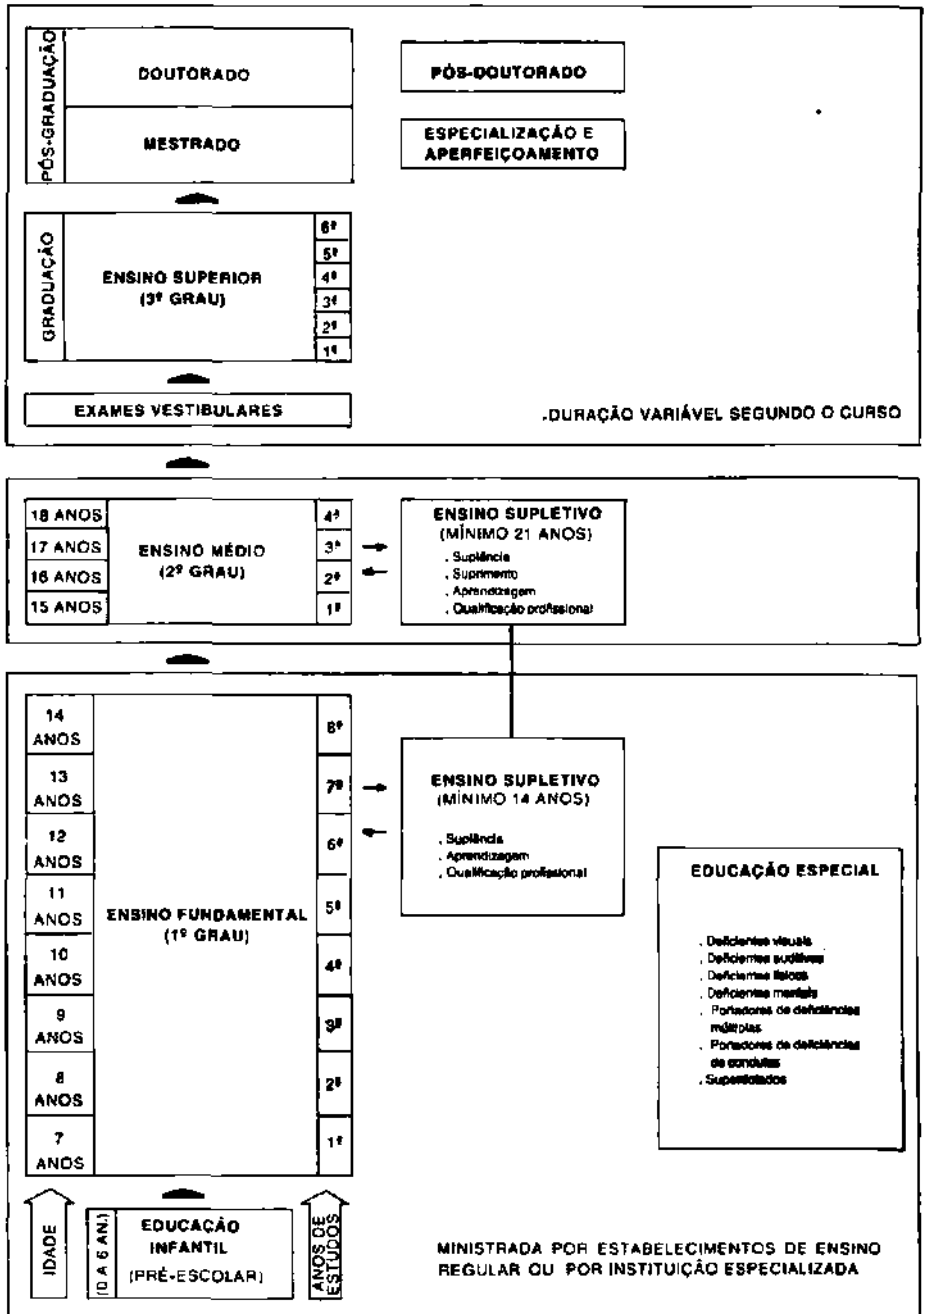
PÓS-GRADUAÇÃO

DOUTORADO

MESTRADO

PÓS-DOUTORADO

ESPECIALIZAÇÃO E APERFEIÇOAMENTO

GRADUAÇÃO

ENSINO SUPERIOR (3º GRAU)

6ª
5ª
4ª
3ª
2ª
1ª

EXAMES VESTIBULARES

.DURAÇÃO VARIÁVEL SEGUNDO O CURSO

18 ANOS
17 ANOS
16 ANOS
15 ANOS

ENSINO MÉDIO (2º GRAU)

4ª
3ª
2ª
1ª

ENSINO SUPLETIVO (MÍNIMO 21 ANOS)

. Suplência
. Suprimento
. Aprendizagem
. Qualificação profissional

14 ANOS
13 ANOS
12 ANOS
11 ANOS
10 ANOS
9 ANOS
8 ANOS
7 ANOS

ENSINO FUNDAMENTAL (1º GRAU)

8ª
7ª
6ª
5ª
4ª
3ª
2ª
1ª

ENSINO SUPLETIVO (MÍNIMO 14 ANOS)

. Suplência
. Aprendizagem
. Qualificação profissional

EDUCAÇÃO ESPECIAL

. Deficientes visuais
. Deficientes auditivos
. Deficientes físicos
. Deficientes mentais
. Portadores de deficiências múltiplas
. Portadores de deficiências de condutas
. Superdotados

IDADE

(0 A 6 AN.)

EDUCAÇÃO INFANTIL (PRÉ-ESCOLAR)

ANOS DE ESTUDOS

MINISTRADA POR ESTABELECIMENTOS DE ENSINO REGULAR OU POR INSTITUIÇÃO ESPECIALIZADA